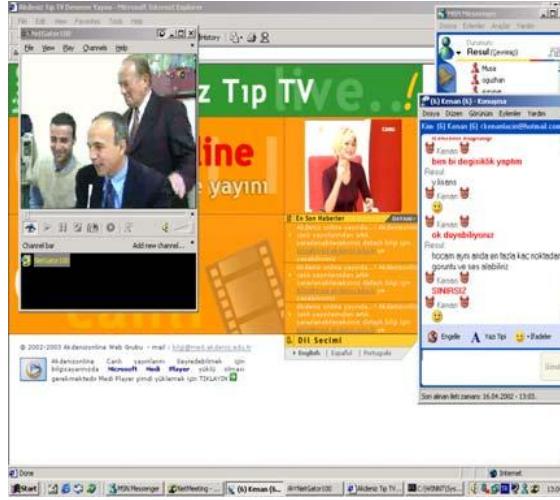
Akdeniz Tıp TV Deneme Yayını - Microsoft Internet Explorer
File Edit View Favorites Tools Help
History
NetGator100
File View Play Channels Help
Channel bar
Add new channel...
NetGator100
z Tıp TV
ine
e yayını
live...!
En Son Haberler
DEVAMI
Dil Secimi
• English | Español | Portuguès
© 2002-2003 Akdenizonline Web Grubu - mail : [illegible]
Akdenizonline Canlı yayınlarını izleyebilmek için bilgisayarınızda Microsoft Medi Player yüklü olması gerekmektedir Medi Player şimdi yüklemek için TIKLAYIN
MSN Messenger
Dosya Eylemler Araçlar Yardım
Durumum:
Resul (Çevrimiçi)
Musa
oguzhan
(6) Kenan (6) - Konuşma
Dosya Düzen Görünüm Eylemler Yardım
Kim: (6) Kenan (6) <kenanlacin@hotmail.com>
Kenan
bm bi degisiklik yaptım
Resul:
y:kisene
Kenan
ok duyabiliyoruz
Resul:
hocam aynı anda en fazla kac noktada goruntu ve ses alabiliriz
Kenan
SINIRSIZ
Kenan
Engelle
Yazı Tipi
İfadeler
Gönder
Son alınan ileti zamanı: 16.04.2002 - 13:03.
Done
Internet
Start
MSN Messenger
NetMeeting - ...
(6) Kenan (6...
NetGator100
Akdeniz Tıp TV...
13:06